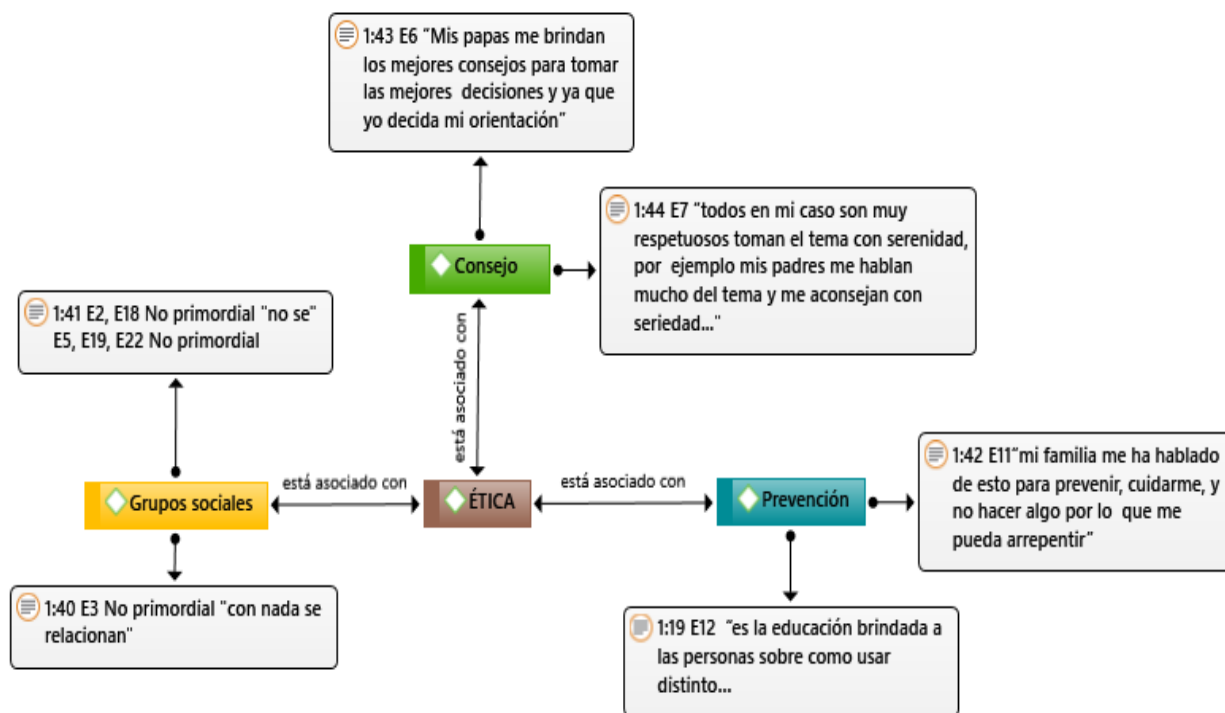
1:43 E6 "Mis papas me brindan los mejores consejos para tomar las mejores decisiones y ya que yo decida mi orientación"

1:44 E7 "todos en mi caso son muy respetuosos toman el tema con serenidad, por ejemplo mis padres me hablan mucho del tema y me aconsejan con seriedad..."

Consejo

1:41 E2, E18 No primordial "no se" E5, E19, E22 No primordial

está asociado con

Grupos sociales

está asociado con

ÉTICA

está asociado con

Prevención

1:42 E11"mi familia me ha hablado de esto para prevenir, cuidarme, y no hacer algo por lo que me pueda arrepentir"

1:40 E3 No primordial "con nada se relacionan"

1:19 E12 "es la educación brindada a las personas sobre como usar distinto...